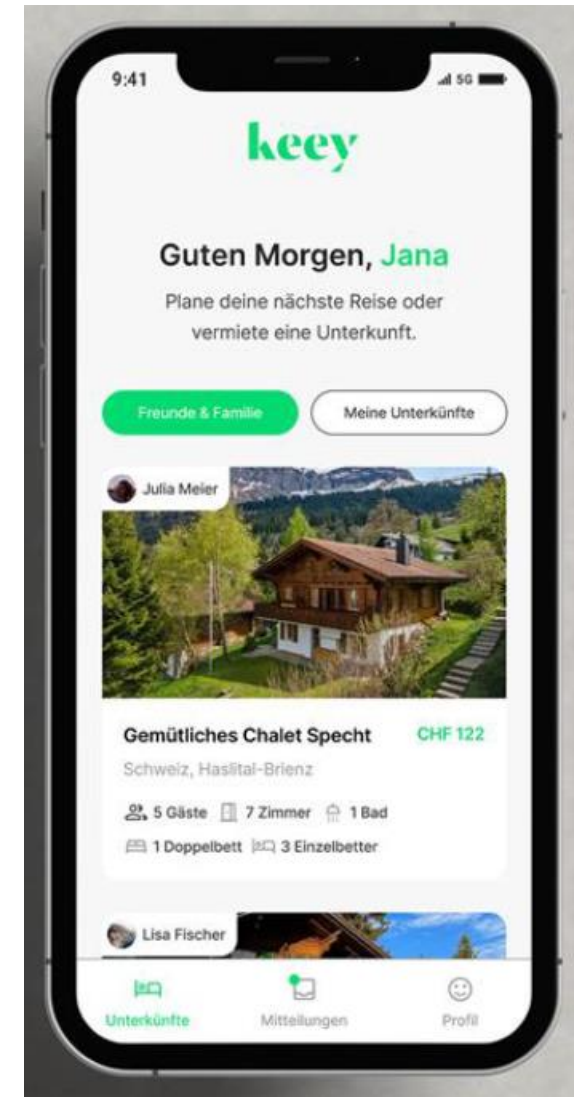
9:41

5G

keey

Guten Morgen, Jana

Plane deine nächste Reise oder vermiete eine Unterkunft.

Freunde & Familie

Meine Unterkünfte

Julia Meier

Gemütliches Chalet Specht

CHF 122

Schweiz, Haslital-Brienz

5 Gäste 7 Zimmer 1 Bad

1 Doppelbett 3 Einzelbetter

Lisa Fischer

Unterkünfte

Mitteilungen

Profil